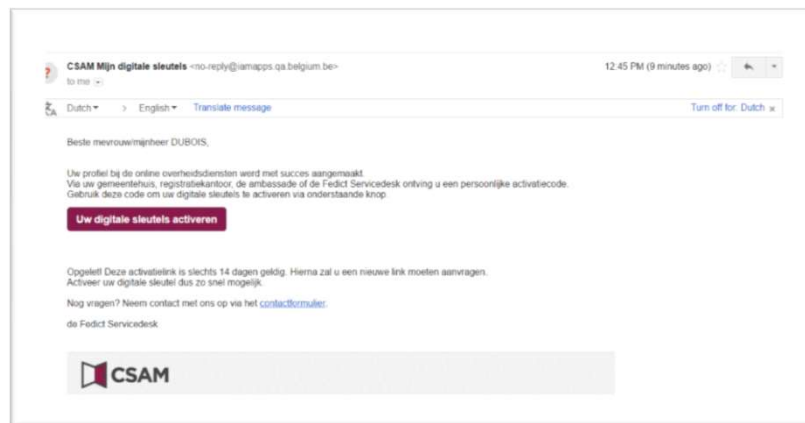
CSAM Mijn digitale sleutels <no-reply@iamapps.qa.belgium.be>
to me

12:45 PM (9 minutes ago)

Dutch › English Translate message

Turn off for: Dutch ×

Beste mevrouw/mijnheer DUBOIS,

Uw profiel bij de online overheidsdiensten werd met succes aangemaakt.
Via uw gemeentehuis, registratiekantoor, de ambassade of de Fedict Servicedesk ontving u een persoonlijke activatiecode.
Gebruik deze code om uw digitale sleutels te activeren via onderstaande knop.

Uw digitale sleutels activeren

Opgelet! Deze activatielink is slechts 14 dagen geldig. Hierna zal u een nieuwe link moeten aanvragen.
Activeer uw digitale sleutel dus zo snel mogelijk.

Nog vragen? Neem contact met ons op via het contactformulier.

de Fedict Servicedesk

CSAM